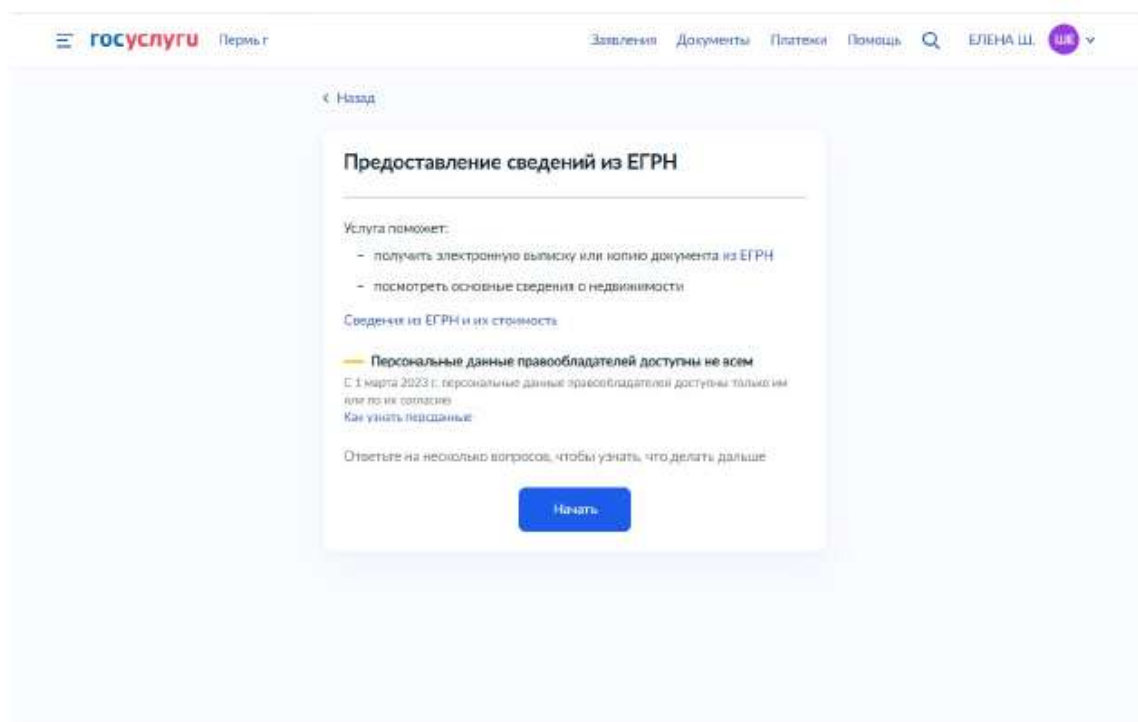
госуслуги Пермь г

Заявления Документы Платежи Помощь ЕЛЕНА Ш. ШЕ

< Назад

Предоставление сведений из ЕГРН

Услуга поможет:

– получить электронную выписку или копию документа из ЕГРН

– посмотреть основные сведения о недвижимости

Сведения из ЕГРН и их стоимость

Персональные данные правообладателей доступны не всем

С 1 марта 2023 г. персональные данные правообладателя доступны только им или по их согласию

Как узнать персданные

Ответьте на несколько вопросов, чтобы узнать, что делать дальше

Начать